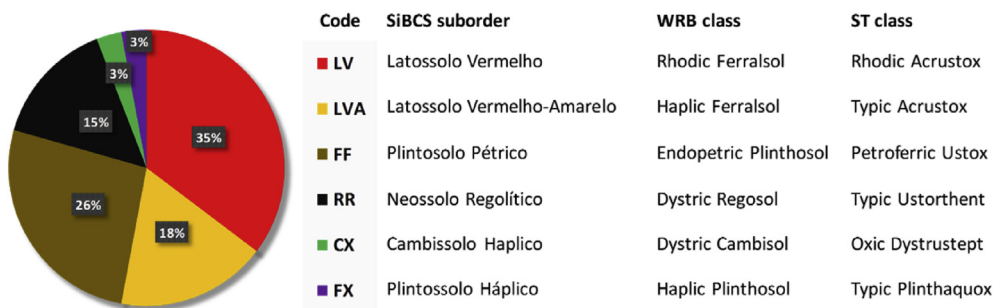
3%
3%
15%
35%
26%
18%

| Code | SiBCS suborder | WRB class | ST class |
|---|---|---|---|
| LV | Latossolo Vermelho | Rhodic Ferralsol | Rhodic Acrustox |
| LVA | Latossolo Vermelho-Amarelo | Haplic Ferralsol | Typic Acrustox |
| FF | Plintosolo Pétrico | Endopetric Plinthosol | Petroferric Ustox |
| RR | Neossolo Regolítico | Dystric Regosol | Typic Ustorthent |
| CX | Cambissolo Haplico | Dystric Cambisol | Oxic Dystrustept |
| FX | Plintossolo Háplico | Haplic Plinthosol | Typic Plinthaquox |